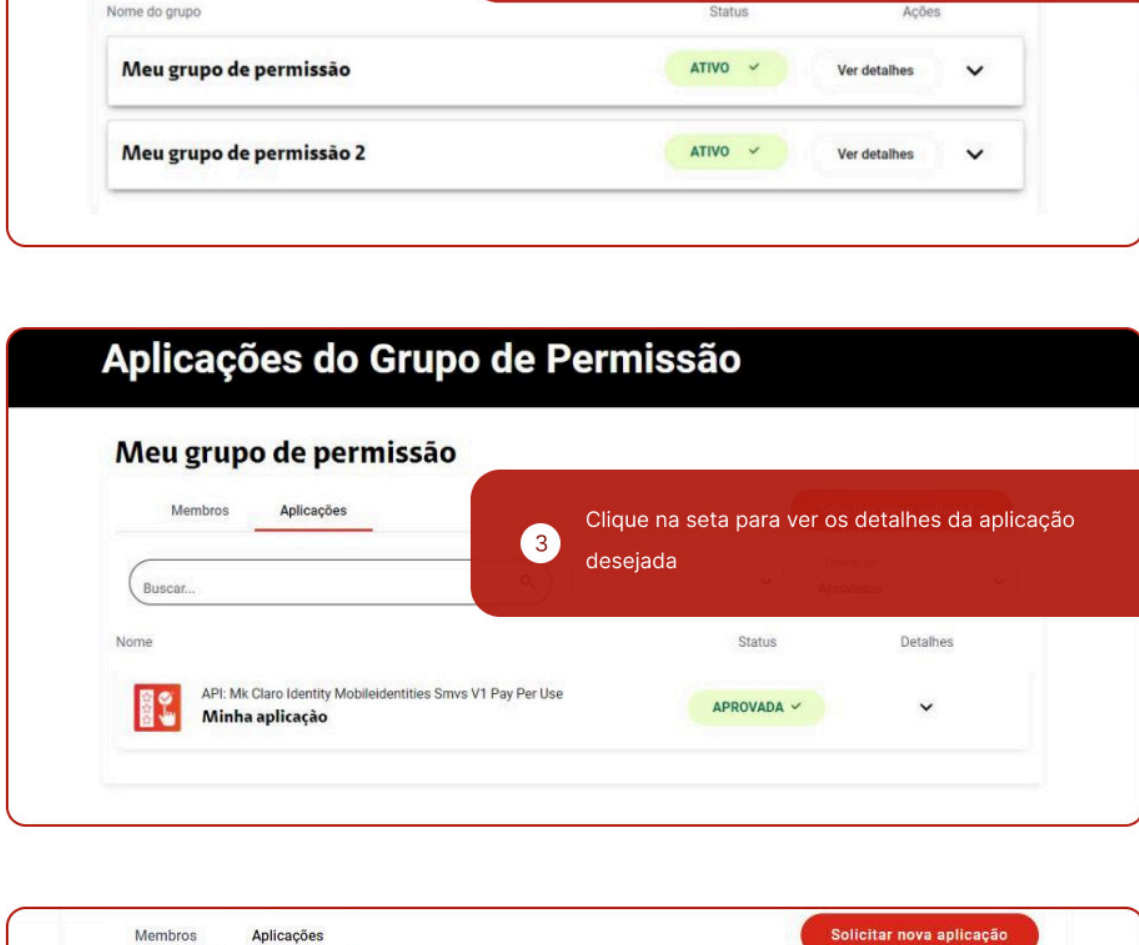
Nome do grupo | Status | Ações

Meu grupo de permissão
ATIVO ✓
Ver detalhes

Meu grupo de permissão 2
ATIVO ✓
Ver detalhes

Aplicações do Grupo de Permissão

Meu grupo de permissão

Membros
Aplicações

3 Clique na seta para ver os detalhes da aplicação desejada

Buscar...

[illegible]
Aprovados

Nome
Status
Detalhes

API: Mk Claro Identity Mobileidentities Smvs V1 Pay Per Use
Minha aplicação
APROVADA ✓

Membros
Aplicações
Solicitar nova aplicação